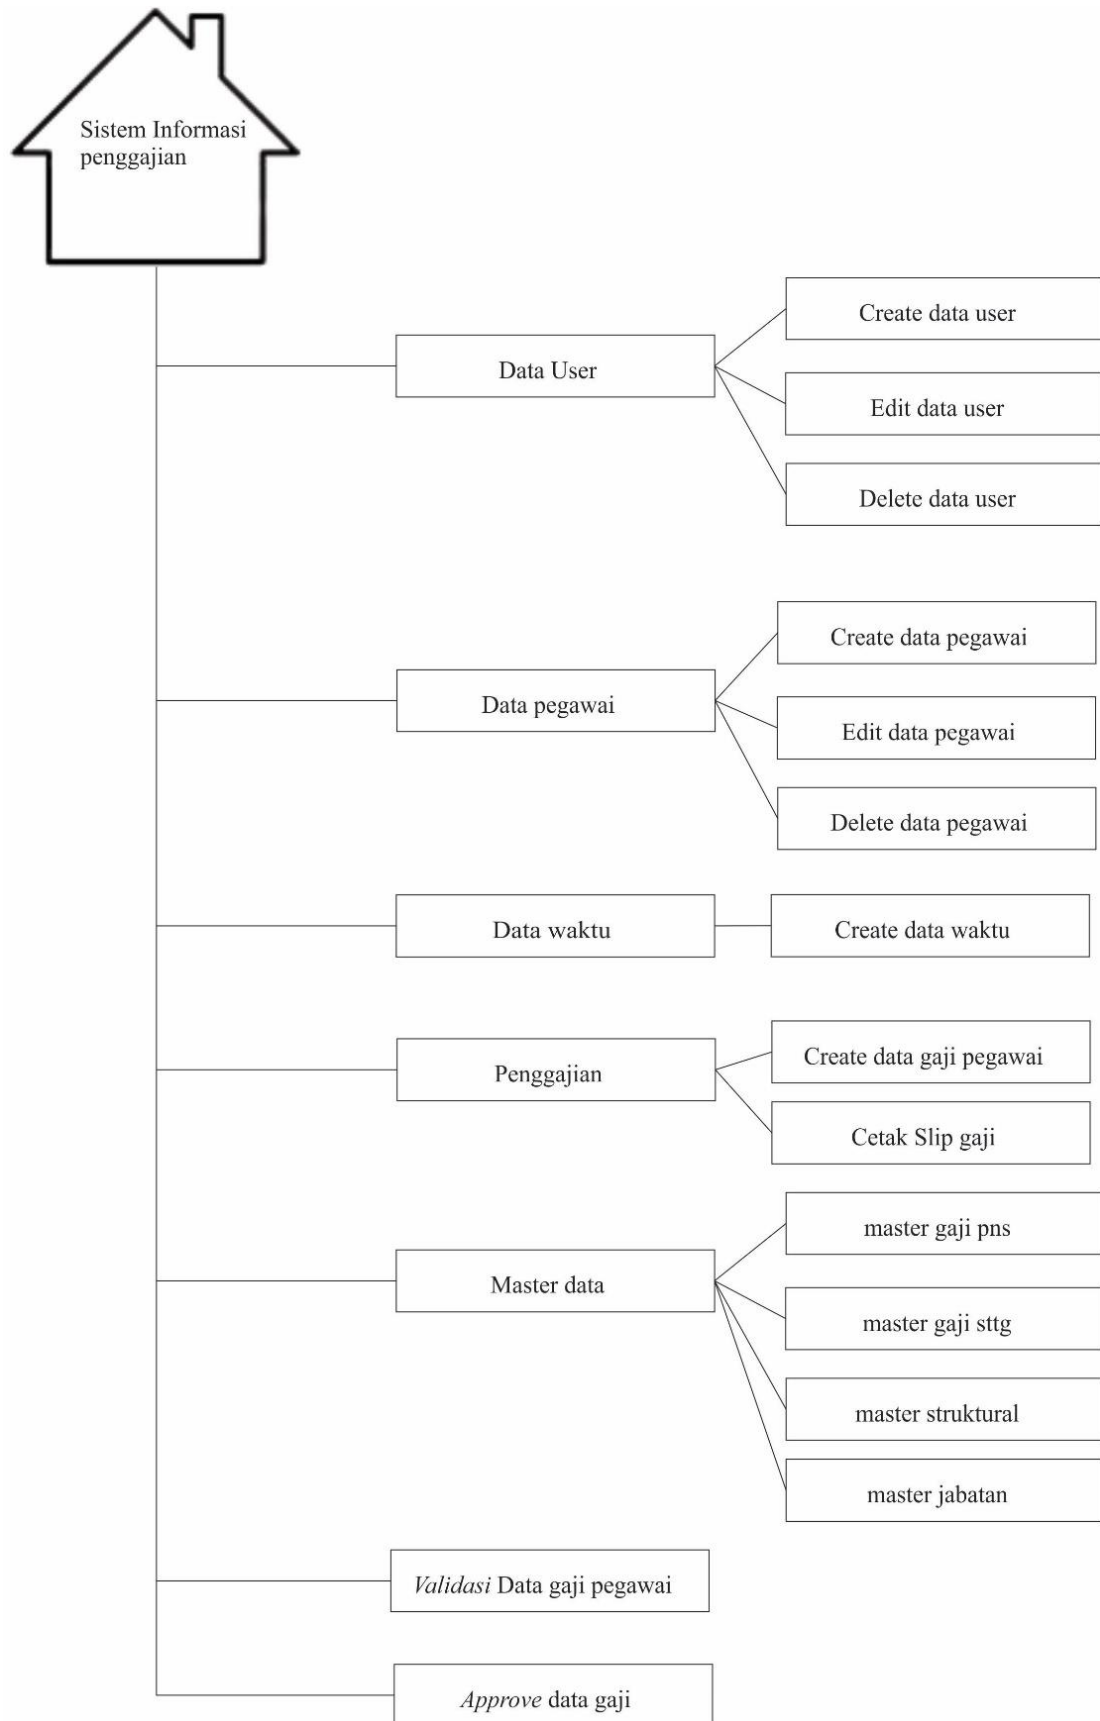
Sistem Informasi penggajian

Data User

Create data user

Edit data user

Delete data user

Data pegawai

Create data pegawai

Edit data pegawai

Delete data pegawai

Data waktu

Create data waktu

Penggajian

Create data gaji pegawai

Cetak Slip gaji

Master data

master gaji pns

master gaji sttg

master struktural

master jabatan

Validasi Data gaji pegawai

Approve data gaji